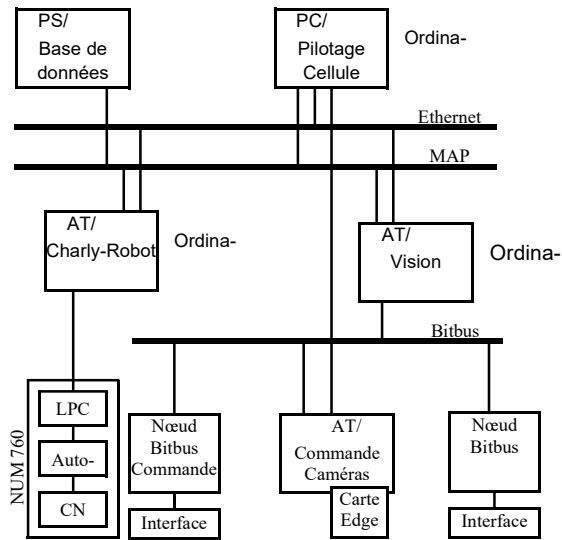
PS/
Base de
données

PC/
Pilotage
Cellule

Ordina-

Ethernet

MAP

AT/
Charly-Robot

Ordina-

AT/
Vision

Ordina-

Bitbus

NUM 760

LPC

Auto-

CN

Nœud
Bitbus
Commande

Interface

AT/
Commande
Caméras

Carte
Edge

Nœud
Bitbus

Interface